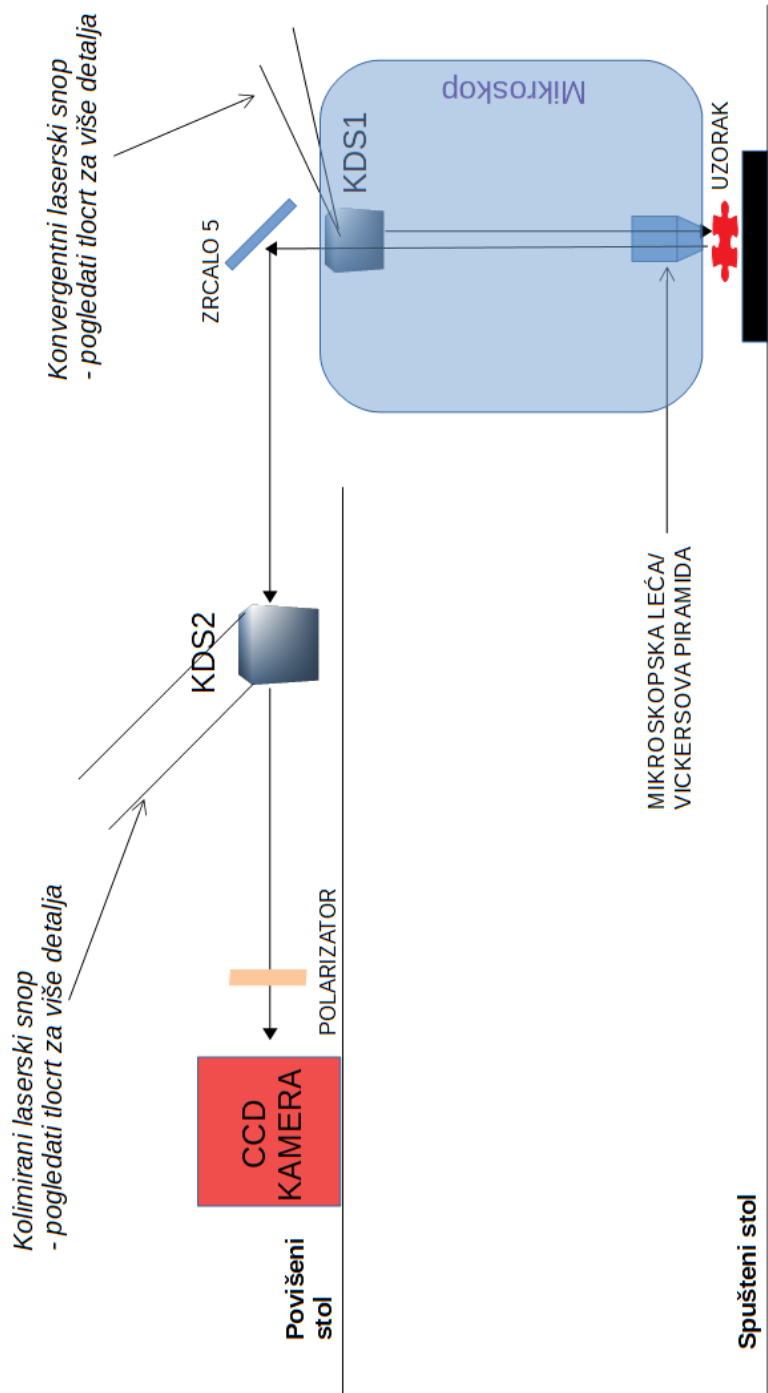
Konvergentni laserski snop
- pogledati tlocrt za više detalja

Mikroskop

KDS1

ZRCALO 5

UZORAK

MIKROSKOPSKA LEĆA/
VICKERSOVA PIRAMIDA

KDS2

Kolimirani laserski snop
- pogledati tlocrt za više detalja

POLARIZATOR

CCD
KAMERA

Povišeni
stol

Spušteni stol